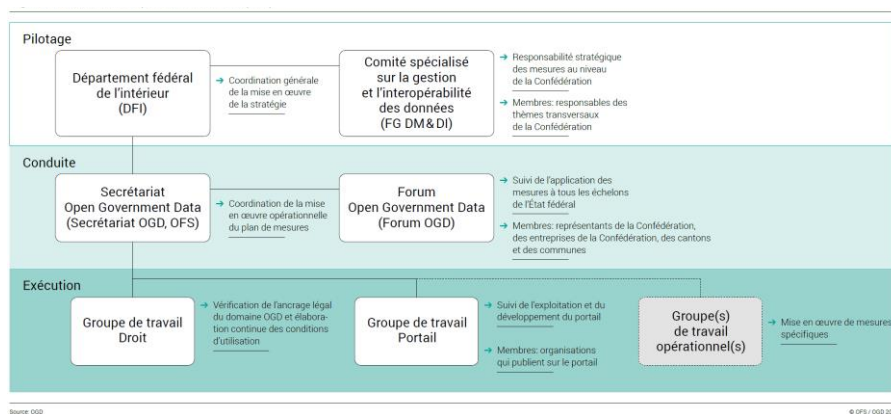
Pilotage

Département fédéral de l'intérieur (DFI)

→ Coordination générale de la mise en œuvre de la stratégie

Comité spécialisé sur la gestion et l'interopérabilité des données (FG DM&DI)

→ Responsabilité stratégique des mesures au niveau de la Confédération

→ Membres: responsables des thèmes transversaux de la Confédération

Conduite

Secrétariat Open Government Data (Secrétariat OGD, OFS)

→ Coordination de la mise en œuvre opérationnelle du plan de mesures

Forum Open Government Data (Forum OGD)

→ Suivi de l'application des mesures à tous les échelons de l'État fédéral

→ Membres: représentants de la Confédération, des entreprises de la Confédération, des cantons et des communes

Exécution

Groupe de travail Droit

→ Vérification de l'ancrage légal du domaine OGD et élaboration continue des conditions d'utilisation

Groupe de travail Portail

→ Suivi de l'exploitation et du développement du portail

→ Membres: organisations qui publient sur le portail

Groupe(s) de travail opérationnel(s)

→ Mise en œuvre de mesures spécifiques

Source: OGD

© OFS / OGD 20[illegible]